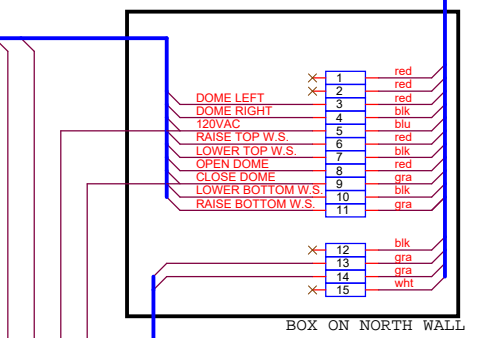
1 red
2 red
DOME LEFT 3 red
DOME RIGHT 4 blk
120VAC 5 blu
RAISE TOP W.S. 6 red
LOWER TOP W.S. 7 blk
OPEN DOME 8 red
CLOSE DOME 9 gra
LOWER BOTTOM W.S. 10 blk
RAISE BOTTOM W.S. 11 gra

12 blk
13 gra
14 gra
15 wht

BOX ON NORTH WALL